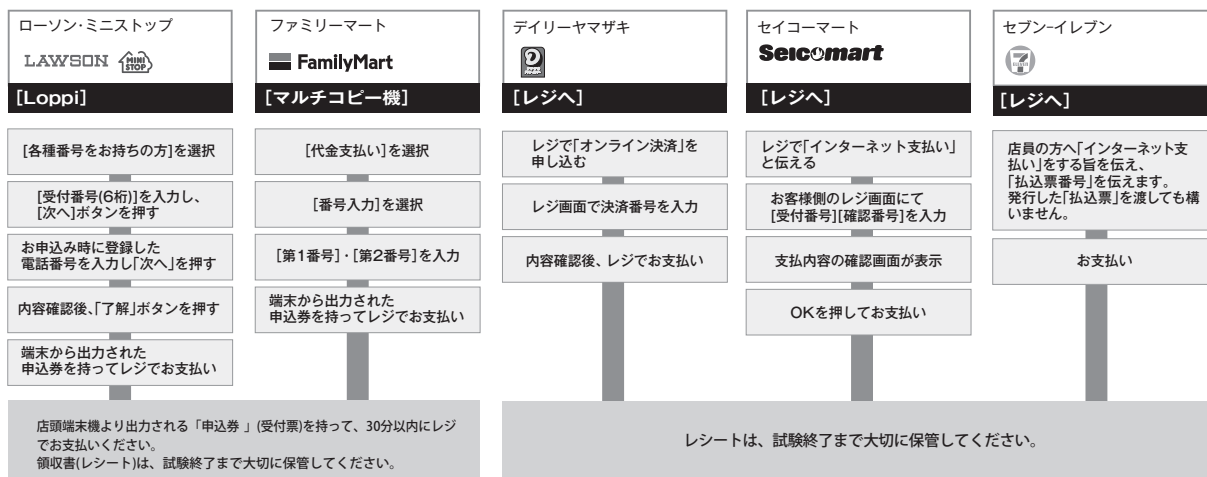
ローソン・ミニストップ

LAWSON MINI STOP

[Loppi]

[各種番号をお持ちの方]を選択

[受付番号(6桁)]を入力し、[次へ]ボタンを押す

お申込み時に登録した電話番号を入力し「次へ」を押す

内容確認後、「了解」ボタンを押す

端末から出力された申込券を持ってレジでお支払い

ファミリーマート

FamilyMart

[マルチコピー機]

[代金支払い]を選択

[番号入力]を選択

[第1番号]・[第2番号]を入力

端末から出力された申込券を持ってレジでお支払い

店頭端末機より出力される「申込券」(受付票)を持って、30分以内にレジでお支払いください。
領収書(レシート)は、試験終了まで大切に保管してください。

デイリーヤマザキ

[レジへ]

レジで「オンライン決済」を申し込む

レジ画面で決済番号を入力

内容確認後、レジでお支払い

セイコーマート

Seicomart

[レジへ]

レジで「インターネット支払い」と伝える

お客様側のレジ画面にて[受付番号][確認番号]を入力

支払内容の確認画面が表示

OKを押してお支払い

セブン-イレブン

[レジへ]

店員の方へ「インターネット支払い」をする旨を伝え、「払込票番号」を伝えます。発行した「払込票」を渡しても構いません。

お支払い

レシートは、試験終了まで大切に保管してください。